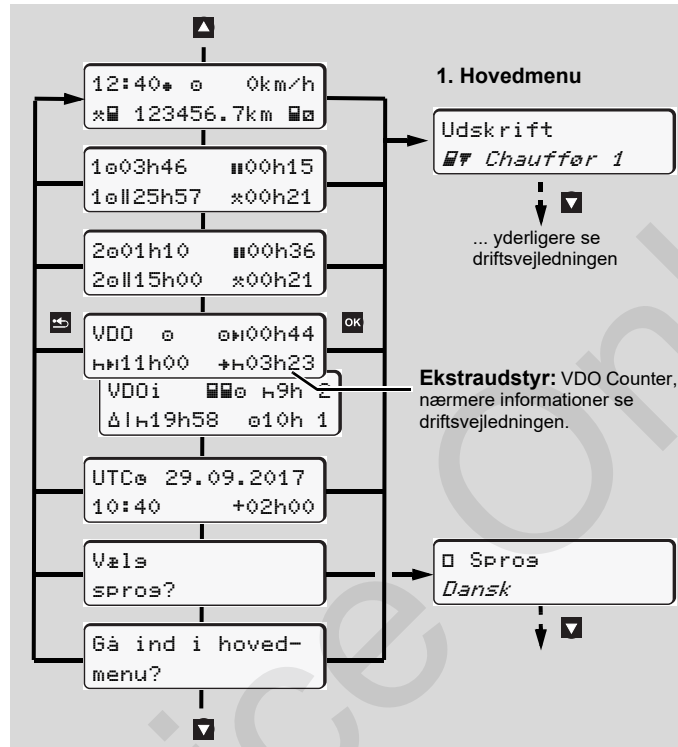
12:40 0km/h
123456.7km

1 03h46 00h15
1 25h57 00h21

2 01h10 00h36
2 15h00 00h21

VDO 00h44
11h00 03h23

VDOi 9h 2
19h58 10h 1

UTC 29.09.2017
10:40 +02h00

Vælg
sprog?

Gå ind i hoved-
menu?

1. Hovedmenu

Udskrift
Chauffør 1

... yderligere se driftsvejledningen

Ekstraudstyr: VDO Counter, nærmere informationer se driftsvejledningen.

Sprog
Dansk